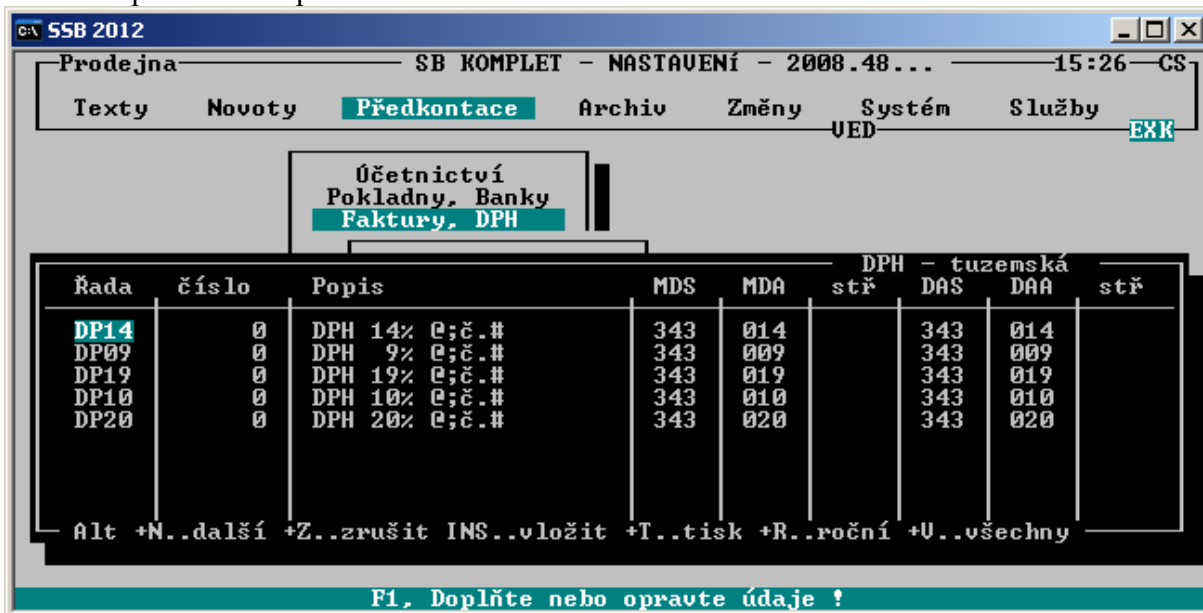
SSB 2012

Prodejna SB KOMPLET - NASTAVENÍ - 2008.48... 15:26 CS

Texty Novoty Předkontace Archiv Změny Systém Služby

VED EXK

Účetnictví
Pokladny, Banky
Faktury, DPH

DPH - tuzemská

| Řada | číslo | Popis | MDS | MDA | stř | DAS | DAA | stř |
|---|---|---|---|---|---|---|---|---|
| DP14 | 0 | DPH 14% @;č.# | 343 | 014 | | 343 | 014 | |
| DP09 | 0 | DPH 9% @;č.# | 343 | 009 | | 343 | 009 | |
| DP19 | 0 | DPH 19% @;č.# | 343 | 019 | | 343 | 019 | |
| DP10 | 0 | DPH 10% @;č.# | 343 | 010 | | 343 | 010 | |
| DP20 | 0 | DPH 20% @;č.# | 343 | 020 | | 343 | 020 | |

Alt +N..další +Z..zrušit INS..vložit +T..tisk +R..roční +V..všechny

F1, Doplňte nebo opravte údaje !